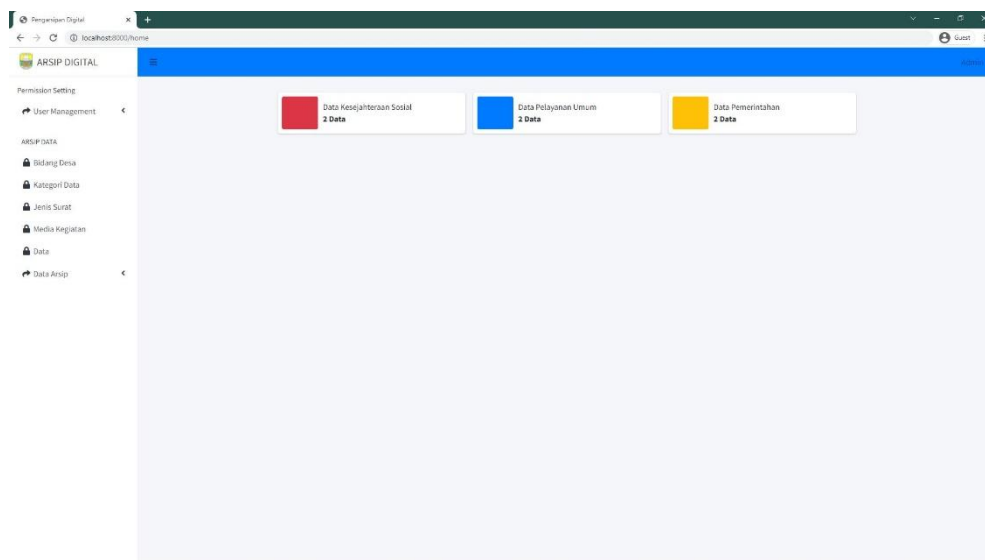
Pengarsipan Digital

localhost:8000/home

Guest

ARSIP DIGITAL

Admin

Permission Setting

User Management

ARSIP DATA

Bidang Desa

Kategori Data

Jenis Surat

Media Kegiatan

Data

Data Arsip

Data Kesejahteraan Sosial
2 Data

Data Pelayanan Umum
2 Data

Data Pemerintahan
2 Data